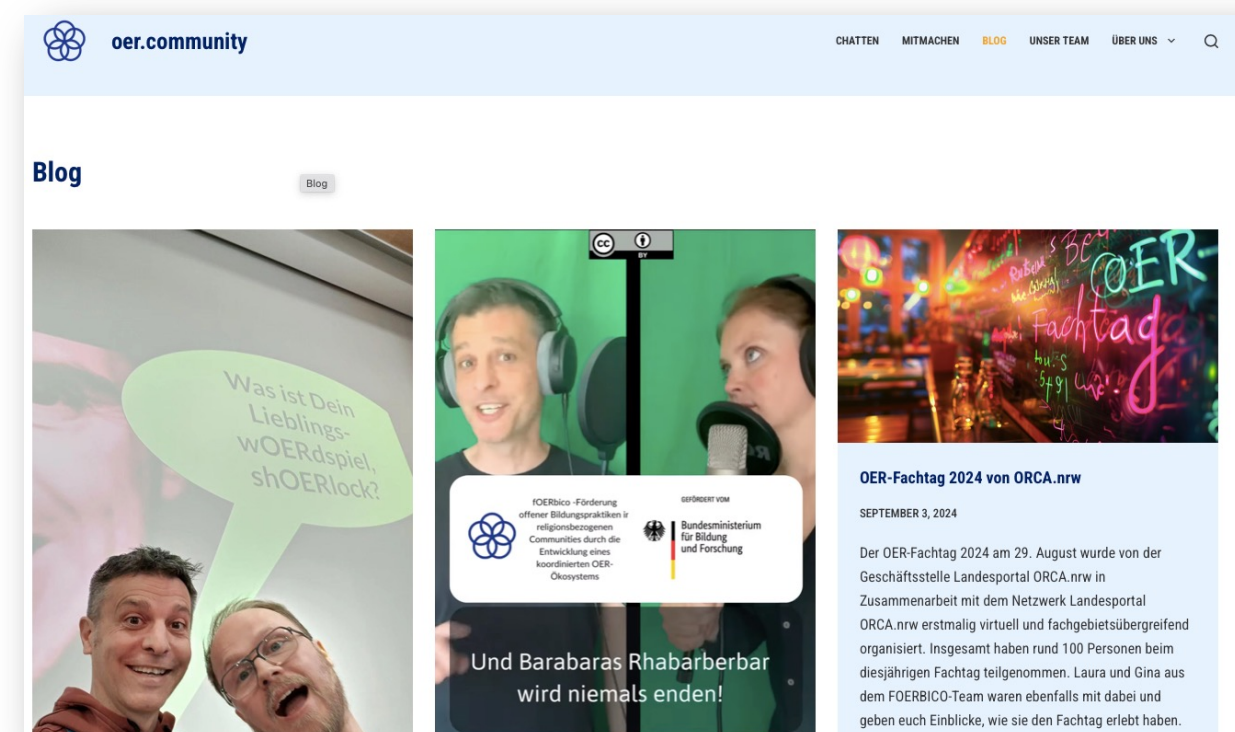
oer.community

CHATTEN MITMACHEN BLOG UNSER TEAM ÜBER UNS

Blog

Blog

Was ist Dein Lieblings-wOERdspiel, shOERlock?

BY

fOERbico -Förderung offener Bildungspraktiken ir religionsbezogenen Communities durch die Entwicklung eines koordinierten OER-Ökosystems

GEFÖRDERT VOM

Bundesministerium für Bildung und Forschung

Und Barabaras Rhabarberbar wird niemals enden!

OER-Fachtag

OER-Fachtag 2024 von ORCA.nrw

SEPTEMBER 3, 2024

Der OER-Fachtag 2024 am 29. August wurde von der Geschäftsstelle Landesportal ORCA.nrw in Zusammenarbeit mit dem Netzwerk Landesportal ORCA.nrw erstmalig virtuell und fachgebietsübergreifend organisiert. Insgesamt haben rund 100 Personen beim diesjährigen Fachtag teilgenommen. Laura und Gina aus dem FOERBICO-Team waren ebenfalls mit dabei und geben euch Einblicke, wie sie den Fachtag erlebt haben.